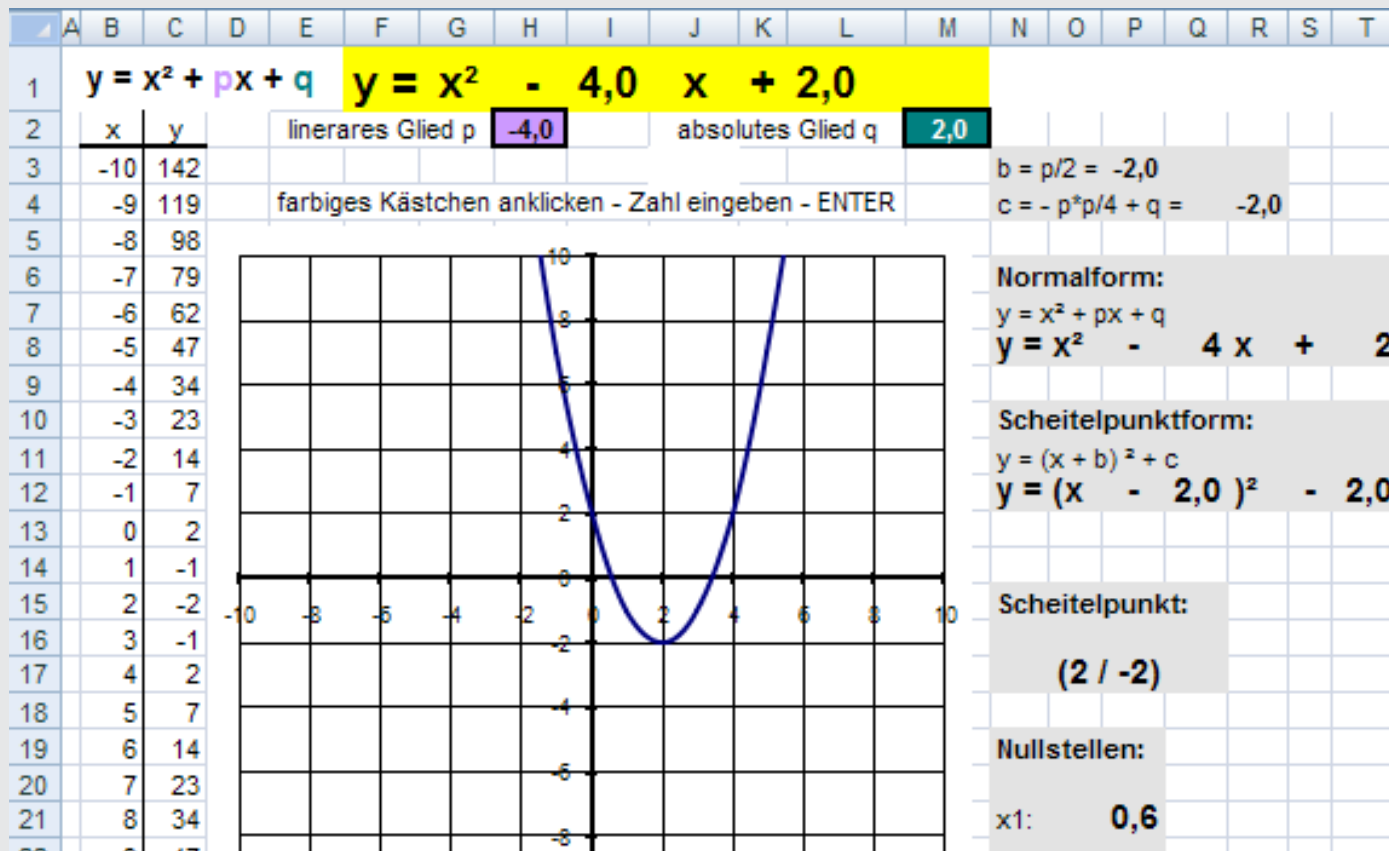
A B C D E F G H I J K L M N O P Q R S T

1 $y = x^2 + px + q$ $y = x^2 - 4,0 \; x + 2,0$

2 x y linerares Glied p -4,0 absolutes Glied q 2,0

| x | y |
|---|---|
| -10 | 142 |
| -9 | 119 |
| -8 | 98 |
| -7 | 79 |
| -6 | 62 |
| -5 | 47 |
| -4 | 34 |
| -3 | 23 |
| -2 | 14 |
| -1 | 7 |
| 0 | 2 |
| 1 | -1 |
| 2 | -2 |
| 3 | -1 |
| 4 | 2 |
| 5 | 7 |
| 6 | 14 |
| 7 | 23 |
| 8 | 34 |

3 4 5 6 7 8 9 10 11 12 13 14 15 16 17 18 19 20 21

farbiges Kästchen anklicken - Zahl eingeben - ENTER

10 8 6 4 2 0 -2 -4 -6 -8
-10 -8 -6 -4 -2 0 2 4 6 8 10

b = p/2 = -2,0
c = - p*p/4 + q = -2,0

Normalform:
$y = x^2 + px + q$
$y = x^2 - 4 x + 2$

Scheitelpunktform:
$y = (x + b)^2 + c$
$y = (x - 2,0)^2 - 2,0$

Scheitelpunkt:
(2 / -2)

Nullstellen:
x1: 0,6